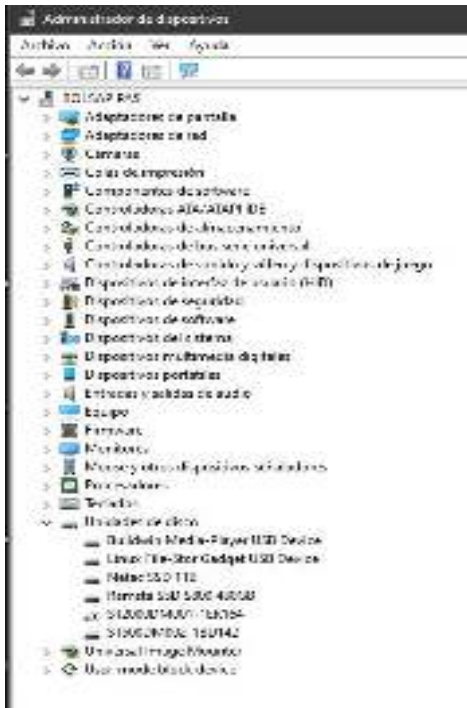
Administrador de dispositivos

Archivo Acción Ver Ayuda

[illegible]

Adaptadores de pantalla
Adaptadores de red
Cámaras
Colas de impresión
Componentes de software
Controladoras ATA/ATAPI IDE
Controladoras de almacenamiento
Controladoras de bus serie universal
Controladoras de sonido y vídeo y dispositivos de juego
Dispositivos de interfaz de usuario (HID)
Dispositivos de seguridad
Dispositivos de software
Dispositivos del sistema
Dispositivos multimedia digitales
Dispositivos portátiles
Entradas y salidas de audio
Equipo
Firmware
Monitores
Mouse y otros dispositivos señaladores
Procesadores
Teclados
Unidades de disco
Buildwin Media-Player USB Device
Linux File-Stor Gadget USB Device
Netac SSD 1TB
Remote SSD 5.0 400GB
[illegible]
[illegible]
Universal Image Mounter
User-mode block device